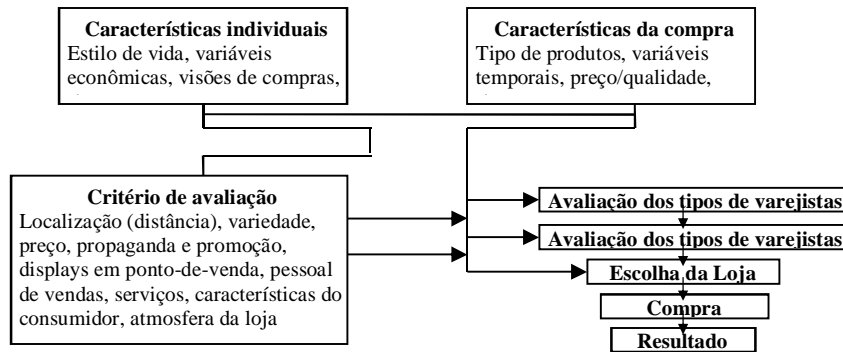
Características individuais
Estilo de vida, variáveis econômicas, visões de compras,

Características da compra
Tipo de produtos, variáveis temporais, preço/qualidade,

Critério de avaliação
Localização (distância), variedade, preço, propaganda e promoção, displays em ponto-de-venda, pessoal de vendas, serviços, características do consumidor, atmosfera da loja

Avaliação dos tipos de varejistas

Avaliação dos tipos de varejistas

Escolha da Loja

Compra

Resultado